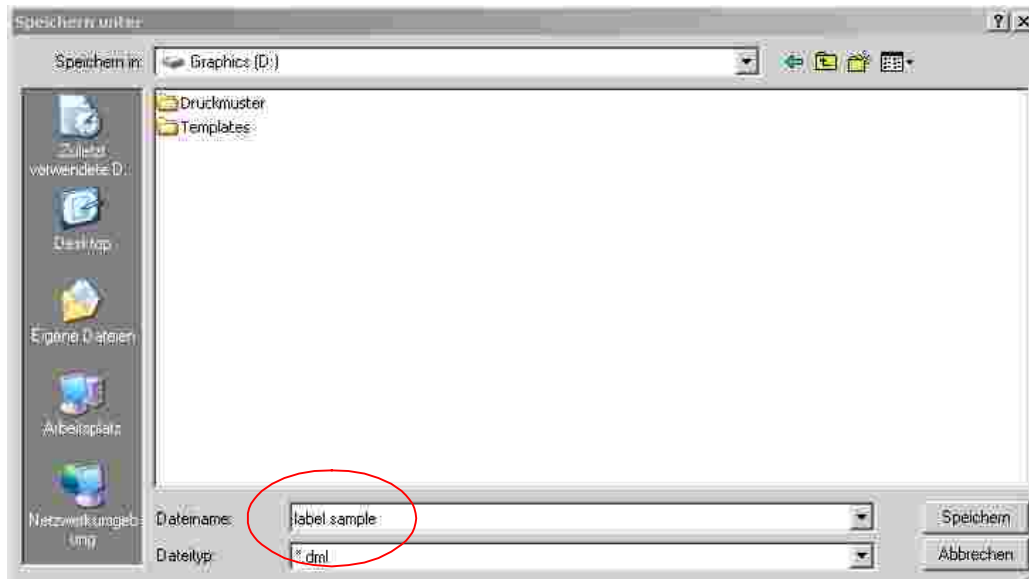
Speichern unter

?

Speichern in: Graphics (D:)

Zuletzt verwendete D...

Desktop

Eigene Dateien

Arbeitsplatz

Netzwerkumgebung

Druckmuster
Templates

Dateiname: label.sample

Dateityp: *.dml

Speichern

Abbrechen